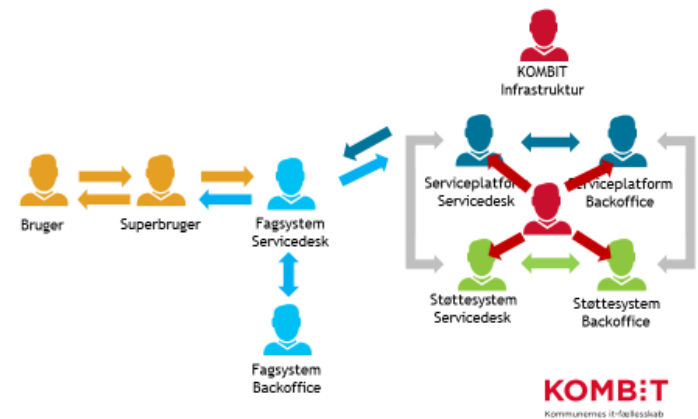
KOMBIT Infrastruktur

Bruger

Superbruger

Fagsystem Servicedesk

Fagsystem Backoffice

Serviceplatform Servicedesk

Serviceplatform Backoffice

Støttesystem Servicedesk

Støttesystem Backoffice

KOMBIT
Kommunernes it-fællesskab